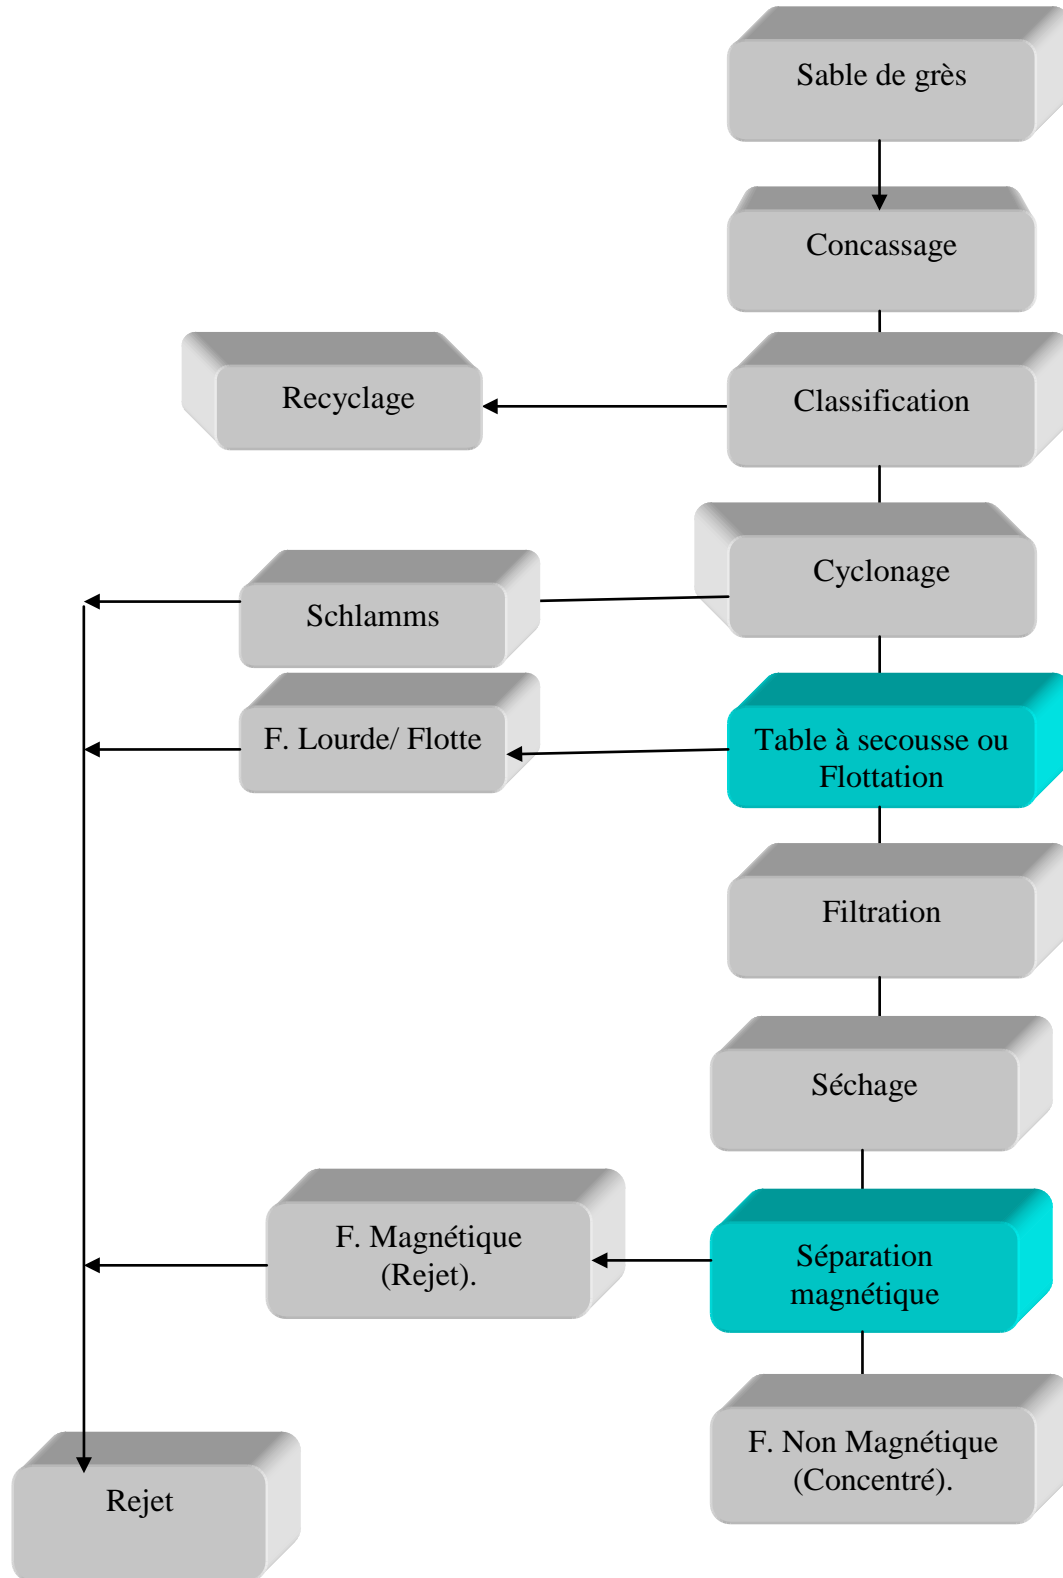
Sable de grès

Concassage

Recyclage

Classification

Cyclonage

Schlamms

F. Lourde/ Flotte

Table à secousse ou Flottation

Filtration

Séchage

F. Magnétique (Rejet).

Séparation magnétique

F. Non Magnétique (Concentré).

Rejet